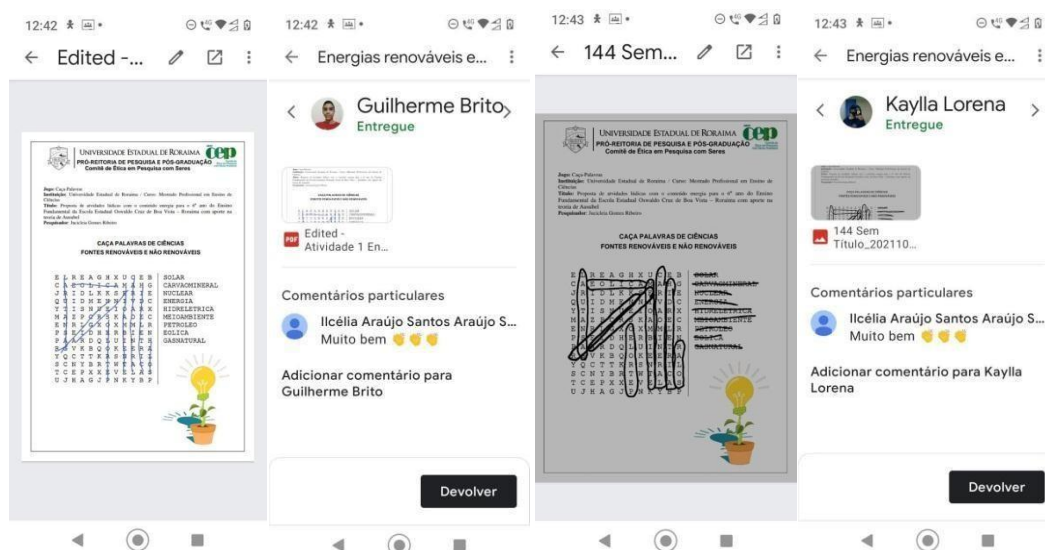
12:42

Edited -...

UNIVERSIDADE ESTADUAL DE RORAIMA cep
PRÓ-REITORIA DE PESQUISA E PÓS-GRADUAÇÃO
Comitê de Ética em Pesquisa com Seres

Jogo: Caça-Palavras
Instituição: Universidade Estadual de Roraima / Curso: Mestrado Profissional em Ensino de Ciências
Título: Proposta de atividades lúdicas com o conteúdo energia para o 4º ano do Ensino Fundamental da Escola Estadual Oswaldo Cruz de Boa Vista – Roraima com aporte na teoria de Ausubel
Pesquisador: Jacicleia Gomes Ribeiro

CAÇA PALAVRAS DE CIÊNCIAS
FONTES RENOVÁVEIS E NÃO RENOVÁVEIS

SOLAR
CARVAOMINERAL
NUCLEAR
ENERGIA
HIDRELETRICA
MEIOAMBIENTE
PETROLEO
EOLICA
GASNATURAL

12:42

Energias renováveis e...

Guilherme Brito
Entregue

Edited - Atividade 1 En...

Comentários particulares

Ilcélia Araújo Santos Araújo S...
Muito bem

Adicionar comentário para Guilherme Brito

Devolver

12:43

144 Sem...

UNIVERSIDADE ESTADUAL DE RORAIMA cep
PRÓ-REITORIA DE PESQUISA E PÓS-GRADUAÇÃO
Comitê de Ética em Pesquisa com Seres

CAÇA PALAVRAS DE CIÊNCIAS
FONTES RENOVÁVEIS E NÃO RENOVÁVEIS

SOLAR
CARVAOMINERAL
NUCLEAR
ENERGIA
HIDRELETRICA
MEIOAMBIENTE
PETROLEO
EOLICA
GASNATURAL

12:43

Energias renováveis e...

Kaylla Lorena
Entregue

144 Sem Título_202110...

Comentários particulares

Ilcélia Araújo Santos Araújo S...
Muito bem

Adicionar comentário para Kaylla Lorena

Devolver